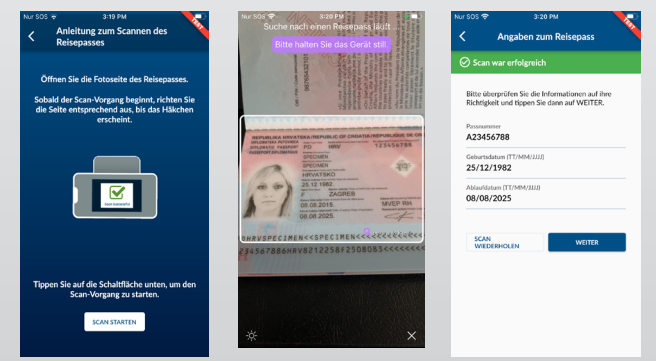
Nur SOS 3:19 PM
TEST
Anleitung zum Scannen des Reisepasses

Öffnen Sie die Fotoseite des Reisepasses.

Sobald der Scan-Vorgang beginnt, richten Sie die Seite entsprechend aus, bis das Häkchen erscheint.

Scan successful

Tippen Sie auf die Schaltfläche unten, um den Scan-Vorgang zu starten.

SCAN STARTEN

Nur SOS 3:20 PM
Suche nach einem Reisepass läuft
Bitte halten Sie das Gerät still.

REPUBLIKA HRVATSKA/REPUBLIC OF CROATIA/REPUBLIQUE DE CROATIE
PO HRV 123456788
SPECIMEN
SPECIMEN
HRVATSKO
25.12.1982
ZAGREB
08.08.2015. MVEP RH
08.08.2025.
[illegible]HRVSPECIMEN<<SPECIMEN<<<<<<<<<<<<<<<<<

Nur SOS 3:20 PM
TEST
Angaben zum Reisepass

Scan war erfolgreich

Bitte überprüfen Sie die Informationen auf ihre Richtigkeit und tippen Sie dann auf WEITER.

Passnummer
A23456788

Geburtsdatum (TT/MM/JJJJ)
25/12/1982

Ablaufdatum (TT/MM/JJJJ)
08/08/2025

SCAN WIEDERHOLEN

WEITER